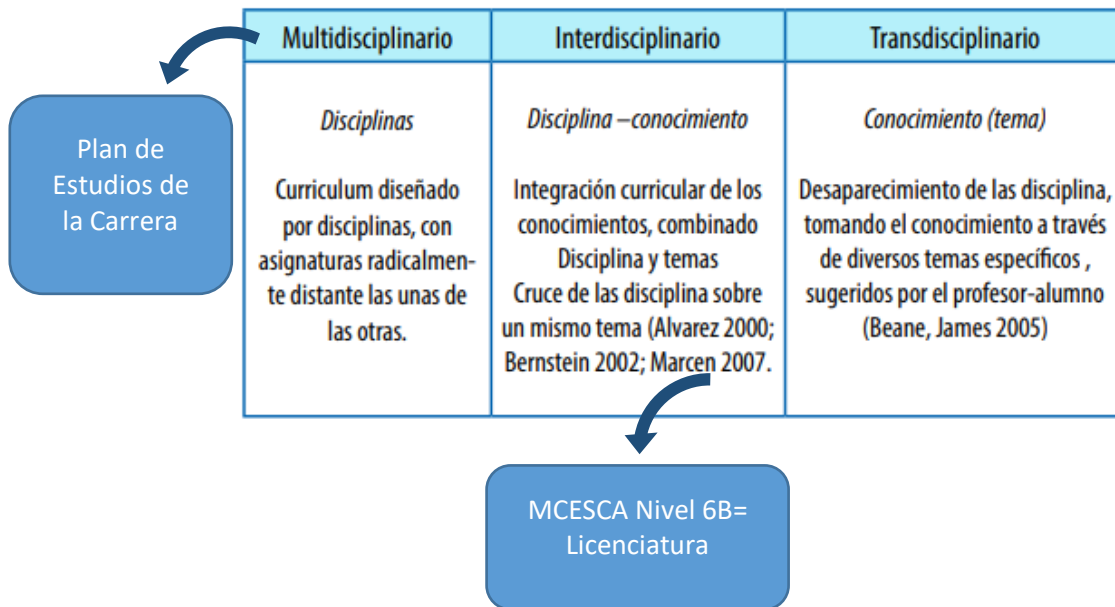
| Multidisciplinario | Interdisciplinario | Transdisciplinario |
|---|---|---|
| *Disciplinas* Curriculum diseñado por disciplinas, con asignaturas radicalmente distante las unas de las otras. | *Disciplina –conocimiento* Integración curricular de los conocimientos, combinado Disciplina y temas Cruce de las disciplina sobre un mismo tema (Alvarez 2000; Bernstein 2002; Marcen 2007. | *Conocimiento (tema)* Desaparecimiento de las disciplina, tomando el conocimiento a través de diversos temas específicos , sugeridos por el profesor-alumno (Beane, James 2005) |

Plan de Estudios de la Carrera

MCESCA Nivel 6B= Licenciatura